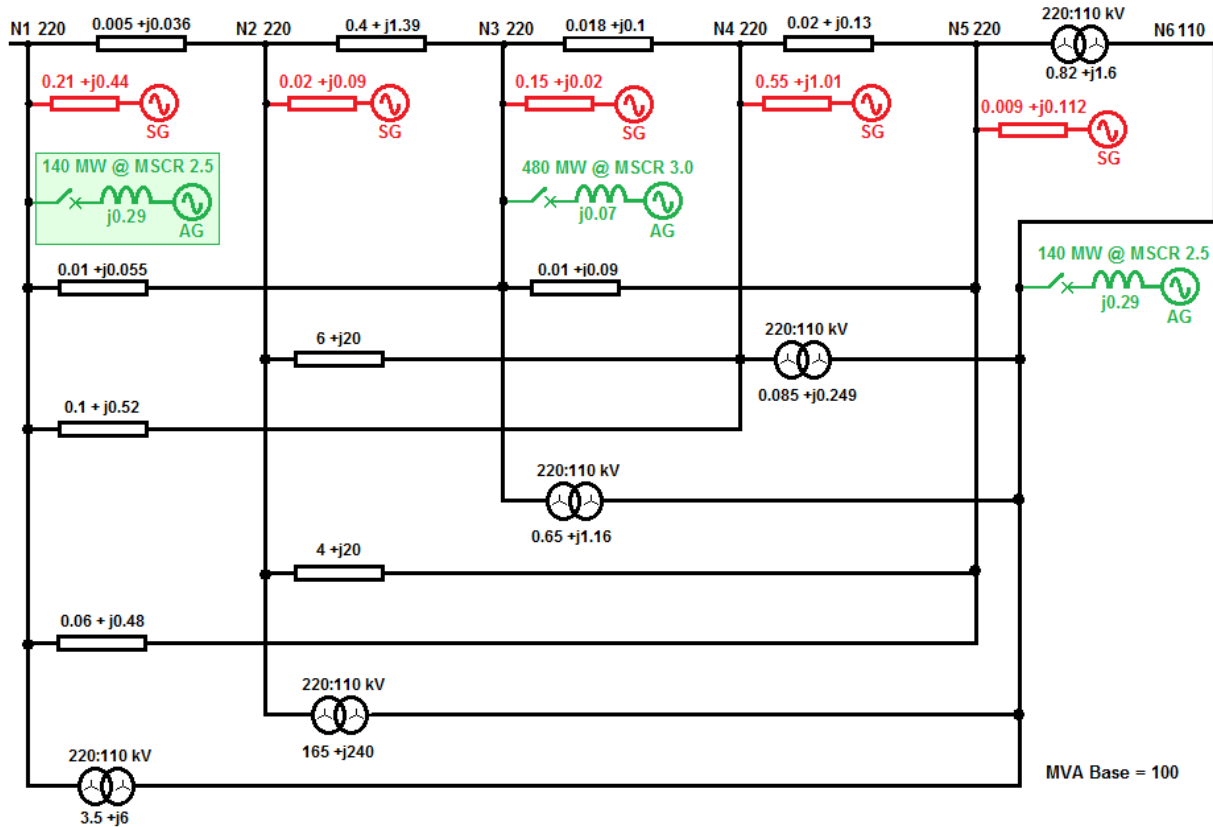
N1 220
0.005 +j0.036
N2 220
0.4 + j1.39
N3 220
0.018 +j0.1
N4 220
0.02 +j0.13
N5 220
220:110 kV
0.82 +j1.6
N6 110

0.21 +j0.44
SG
0.02 +j0.09
SG
0.15 +j0.02
SG
0.55 +j1.01
SG
0.009 +j0.112
SG

140 MW @ MSCR 2.5
j0.29
AG
480 MW @ MSCR 3.0
j0.07
AG

0.01 +j0.055
0.01 +j0.09
140 MW @ MSCR 2.5
j0.29
AG

6 +j20
220:110 kV
0.085 +j0.249

0.1 + j0.52

220:110 kV
0.65 +j1.16

4 +j20

0.06 + j0.48

220:110 kV
165 +j240

220:110 kV
3.5 +j6

MVA Base = 100